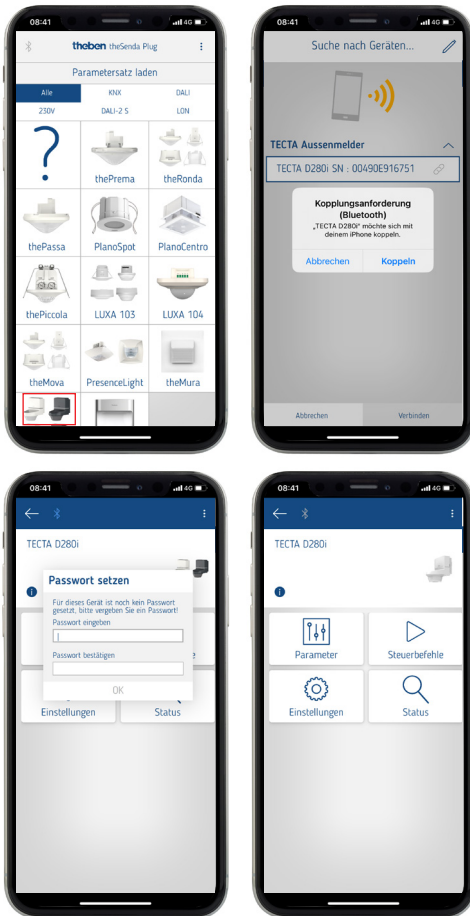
08:41 4G

theben theSenda Plug

Parametersatz laden

Alle KNX DALI
230V DALI-2 S LON

?
thePrema theRonda
thePassa PlanoSpot PlanoCentro
thePiccola LUXA 103 LUXA 104
theMova PresenceLight theMura

08:41 4G

Suche nach Geräten...

TECTA Aussenmelder

TECTA D280i SN : 00490E916751

Kopplungsanforderung (Bluetooth)
„TECTA D280i" möchte sich mit deinem iPhone koppeln.

Abbrechen Koppeln

Abbrechen Verbinden

08:41 4G

TECTA D280i

Passwort setzen

Für dieses Gerät ist noch kein Passwort gesetzt, bitte vergeben Sie ein Passwort!

Passwort eingeben

Passwort bestätigen

OK

Einstellungen Status

08:41 4G

TECTA D280i

Parameter Steuerbefehle
Einstellungen Status